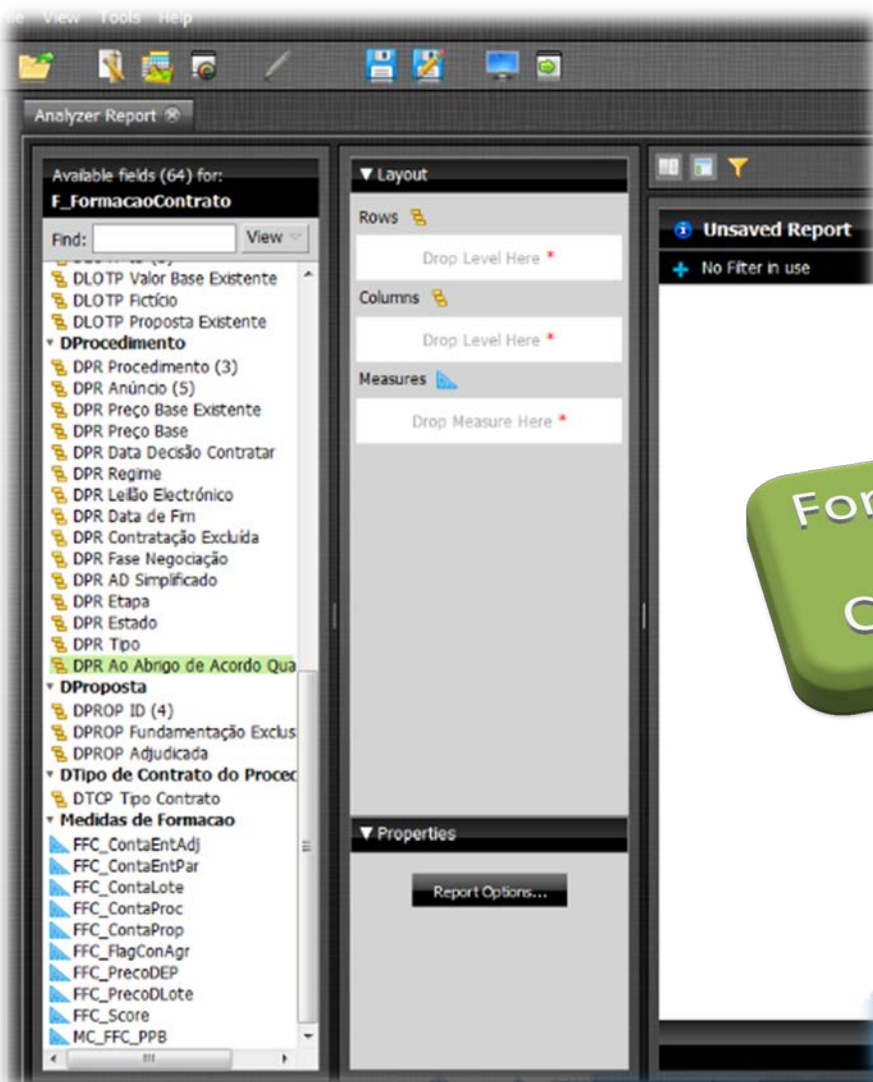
View Tools Help

Analyzer Report

Available fields (64) for:
F_FormacaoContrato

Find: View

DLOTP Valor Base Existente
DLOTP Fictício
DLOTP Proposta Existente
DProcedimento
DPR Procedimento (3)
DPR Anúncio (5)
DPR Preço Base Existente
DPR Preço Base
DPR Data Decisão Contratar
DPR Regime
DPR Leilão Electrónico
DPR Data de Fim
DPR Contratação Excluída
DPR Fase Negociação
DPR AD Simplificado
DPR Etapa
DPR Estado
DPR Tipo
DPR Ao Abrigo de Acordo Qua
DProposta
DPROP ID (4)
DPROP Fundamentação Exclus
DPROP Adjudicada
DTipo de Contrato do Proced
DTCP Tipo Contrato
Medidas de Formacao
FFC_ContaEntAdj
FFC_ContaEntPar
FFC_ContaLote
FFC_ContaProc
FFC_ContaProp
FFC_FlagConAgr
FFC_PrecoDEP
FFC_PrecoDLote
FFC_Score
MC_FFC_PPB

Layout
Rows
Drop Level Here *
Columns
Drop Level Here *
Measures
Drop Measure Here *

Properties
Report Options...

Unsaved Report
No Filter in use

For
C